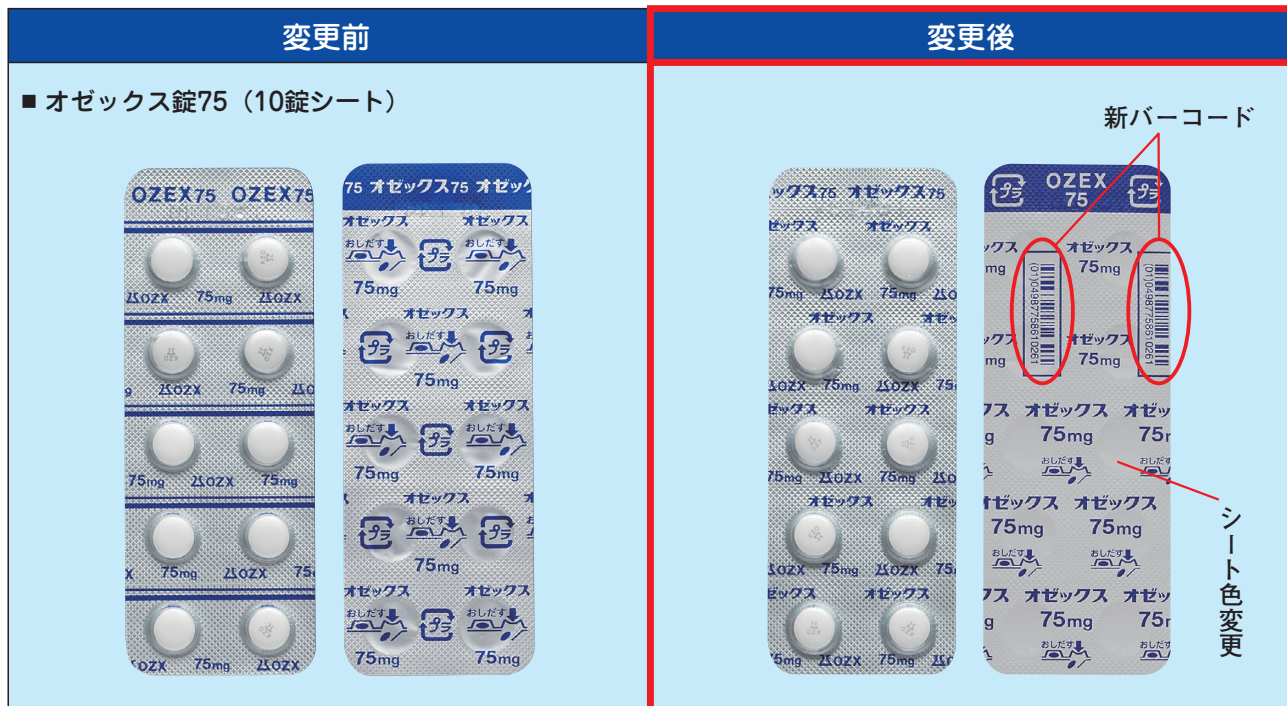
変更前

■ オゼックス錠75（10錠シート）

OZEX75 OZEX75
75mg OZX
75mg OZX
75mg OZX
75mg OZX
75mg OZX

75 オゼックス75 オゼック
オゼックス オゼックス
おしだす おしだす
75mg 75mg
オゼックス
おしだす
75mg
オゼックス オゼックス
おしだす おしだす
75mg 75mg
オゼックス
おしだす
75mg
オゼックス オゼックス
おしだす おしだす
75mg 75mg

変更後

新バーコード

ックス75 オゼックス75
75mg OZX 75mg OZX
オゼックス オゼ
75mg 75mg OZX
オゼックス
75mg 75mg
オゼックス オゼ
OZX 75mg OZX 75
オゼックス
75mg OZX 75mg OZX

OZEX 75
オゼックス
75mg
(01)04987558610261
(01)04987558610261
オゼックス
75mg
オゼックス オゼッ
75mg 75
おしだす おしだす
オゼックス オゼックス
75mg 75mg
おしだす おしだす
オゼックス オゼッ
75mg 75
おしだす おしだす

シート色変更